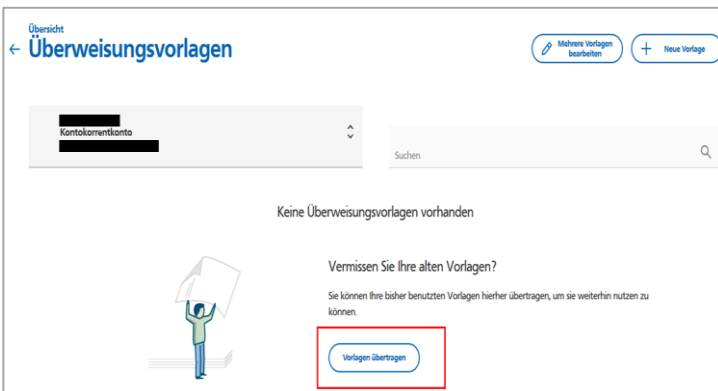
Übersicht
← Überweisungsvorlagen

Mehrere Vorlagen bearbeiten

+ Neue Vorlage

Kontokorrentkonto

Suchen

Keine Überweisungsvorlagen vorhanden

Vermissen Sie Ihre alten Vorlagen?

Sie können Ihre bisher benutzten Vorlagen hierher übertragen, um sie weiterhin nutzen zu können.

Vorlagen übertragen